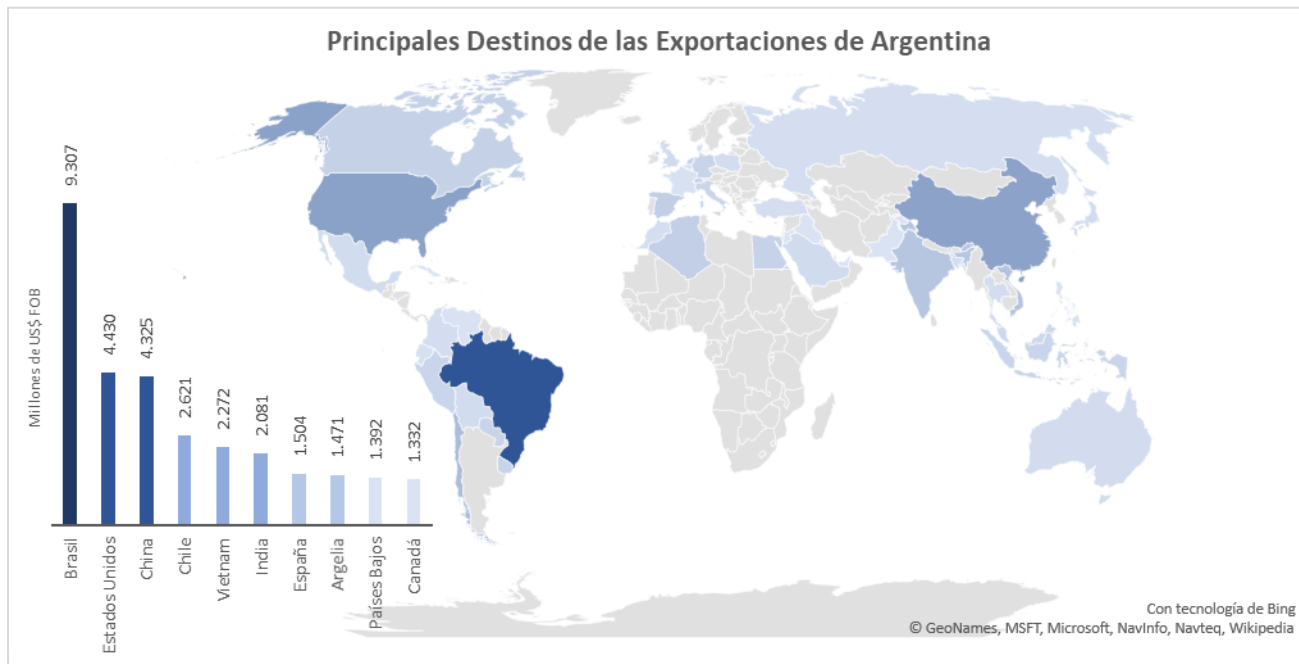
Principales Destinos de las Exportaciones de Argentina

Millones de US$ FOB

| Brasil | Estados Unidos | China | Chile | Vietnam | India | España | Argelia | Países Bajos | Canadá |
|---|---|---|---|---|---|---|---|---|---|
| 9.307 | 4.430 | 4.325 | 2.621 | 2.272 | 2.081 | 1.504 | 1.471 | 1.392 | 1.332 |

Con tecnología de Bing
© GeoNames, MSFT, Microsoft, NavInfo, Navteq, Wikipedia